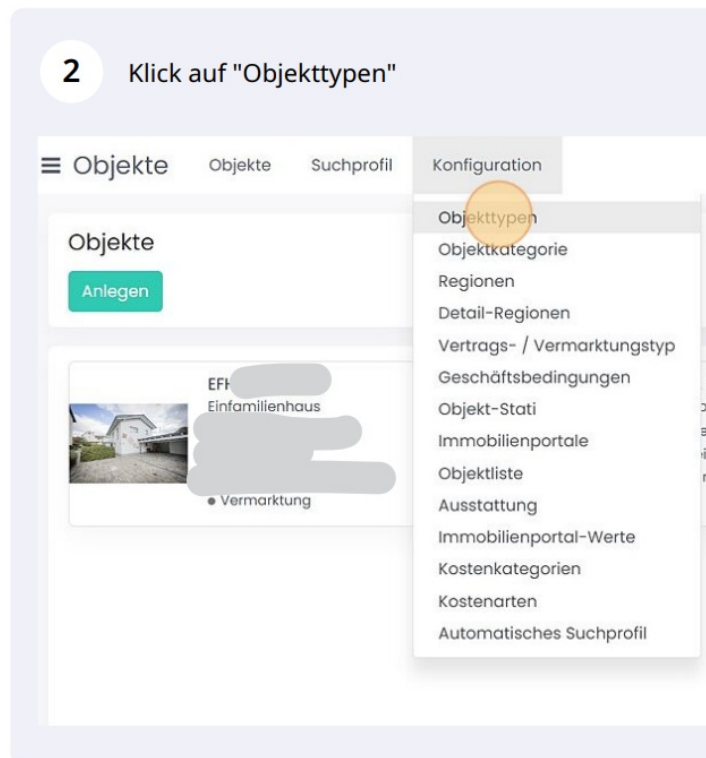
2 Klick auf "Objekttypen"

≡ Objekte Objekte Suchprofil Konfiguration

Objekte

Anlegen

EFH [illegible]
Einfamilienhaus

● Vermarktung

Objekttypen
Objektkategorie
Regionen
Detail-Regionen
Vertrags- / Vermarktungstyp
Geschäftsbedingungen
Objekt-Stati
Immobilienportale
Objektliste
Ausstattung
Immobilienportal-Werte
Kostenkategorien
Kostenarten
Automatisches Suchprofil